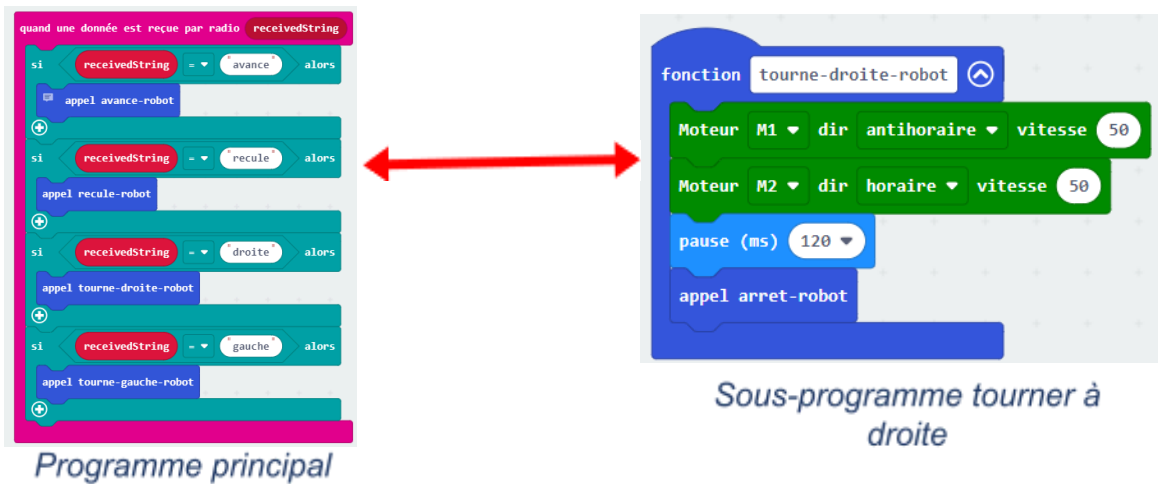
quand une donnée est reçue par radio receivedString

si receivedString = avance alors
appel avance-robot

si receivedString = recule alors
appel recule-robot

si receivedString = droite alors
appel tourne-droite-robot

si receivedString = gauche alors
appel tourne-gauche-robot

Programme principal

fonction tourne-droite-robot
Moteur M1 dir antihoraire vitesse 50
Moteur M2 dir horaire vitesse 50
pause (ms) 120
appel arret-robot

Sous-programme tourner à droite